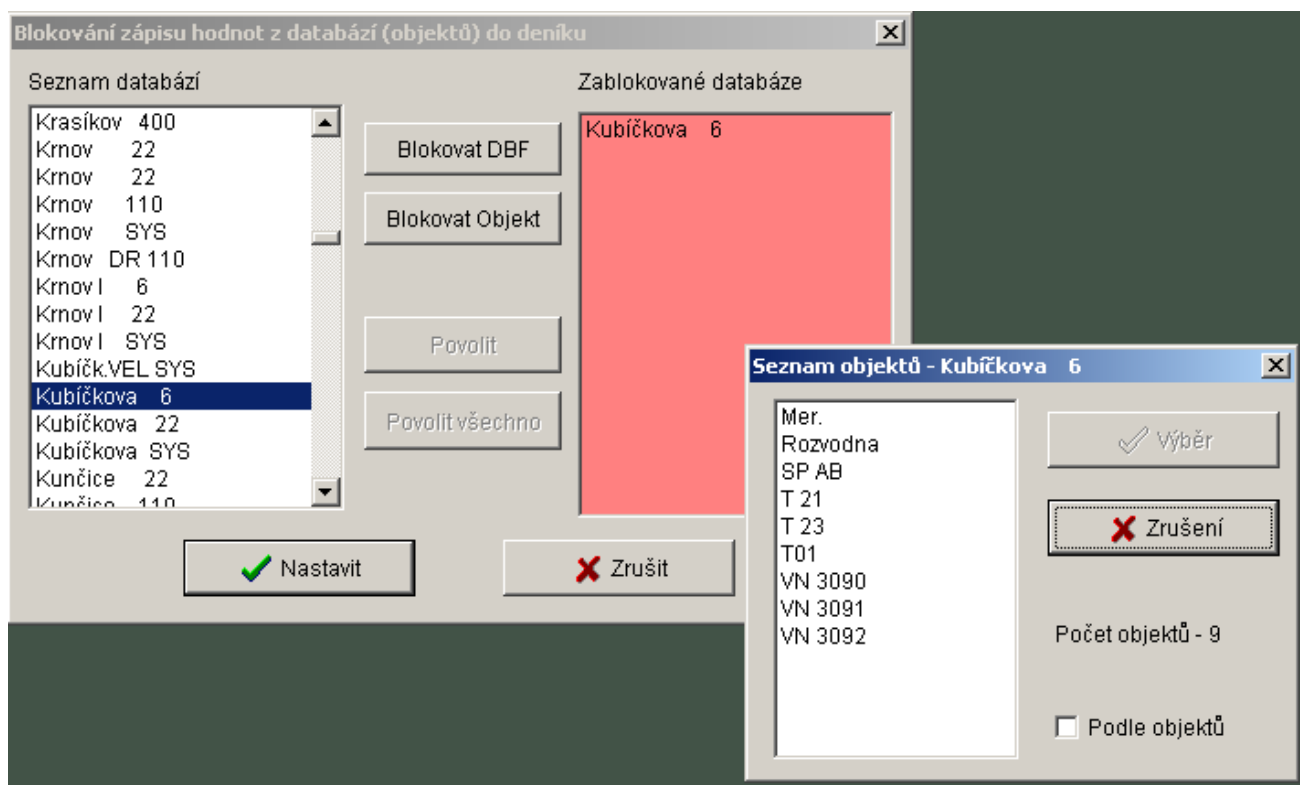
Blokování zápisu hodnot z databází (objektů) do deníku

Seznam databází

Krasíkov 400
Krnov 22
Krnov 22
Krnov 110
Krnov SYS
Krnov DR 110
Krnov I 6
Krnov I 22
Krnov I SYS
Kubíčk.VEL SYS
Kubíčkova 6
Kubíčkova 22
Kubíčkova SYS
Kunčice 22
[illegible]

Blokovat DBF

Blokovat Objekt

Povolit

Povolit všechno

Zablokované databáze

Kubíčkova 6

Nastavit

Zrušit

Seznam objektů - Kubíčkova 6

Mer.
Rozvodna
SP AB
T 21
T 23
T01
VN 3090
VN 3091
VN 3092

Výběr

Zrušení

Počet objektů - 9

Podle objektů